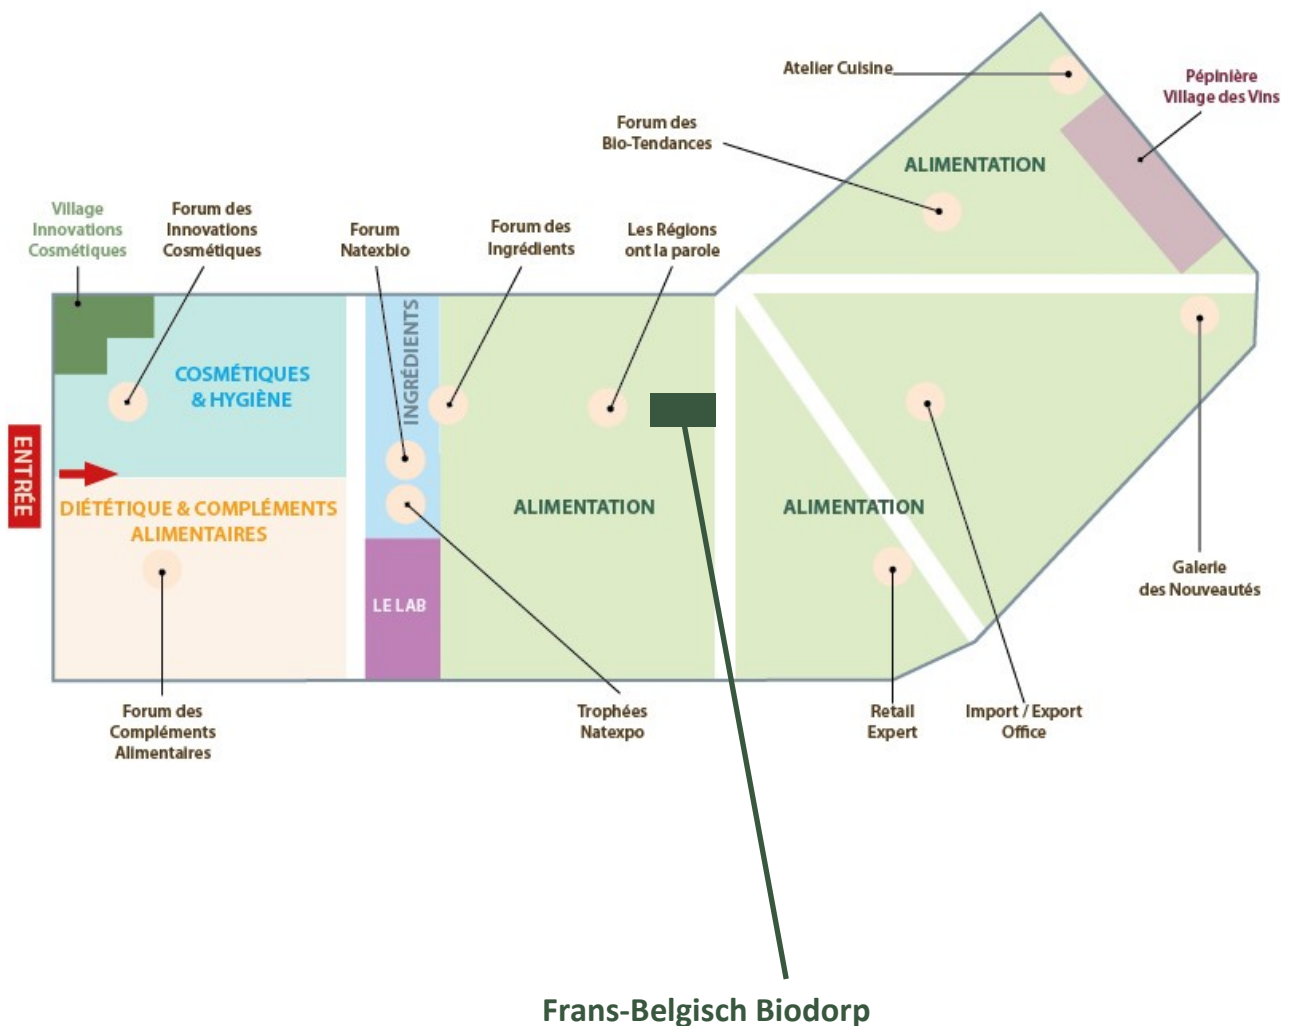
Atelier Cuisine

Pépinière Village des Vins

Forum des Bio-Tendances

ALIMENTATION

Village Innovations Cosmétiques

Forum des Innovations Cosmétiques

Forum Natexbio

Forum des Ingrédients

Les Régions ont la parole

COSMÉTIQUES & HYGIÈNE

INGRÉDIENTS

ENTRÉE

DIÉTÉTIQUE & COMPLÉMENTS ALIMENTAIRES

ALIMENTATION

ALIMENTATION

Galerie des Nouveautés

LE LAB

Forum des Compléments Alimentaires

Trophées Natexpo

Retail Expert

Import / Export Office

Frans-Belgisch Biodorp